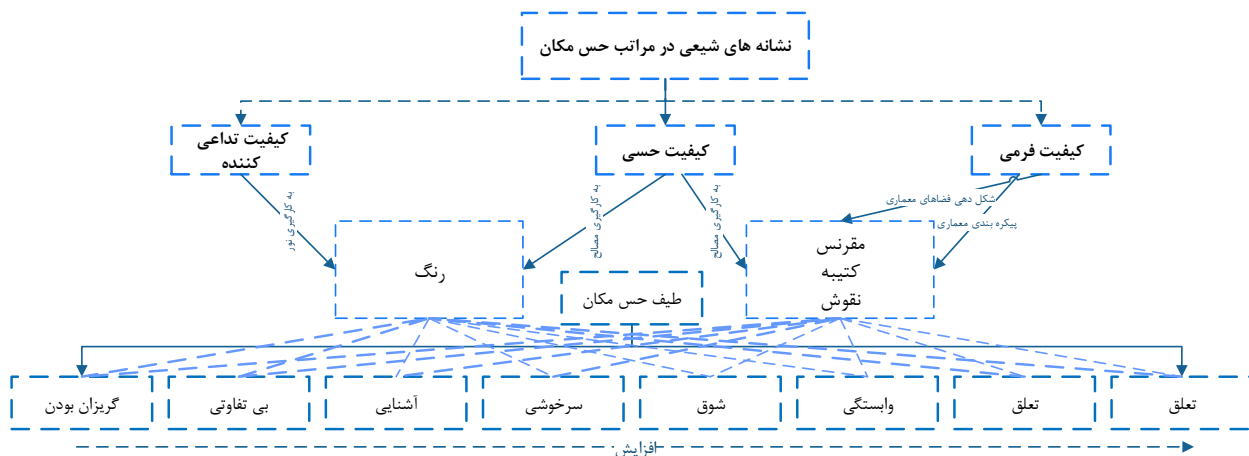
نشانه های شیعی در مراتب حس مکان

کیفیت تداعی کننده

کیفیت حسی

کیفیت فرمی

به کارگیری نور

به کارگیری مصالح

به کارگیری مصالح

شکل دهی فضاهای معماری

پیکره بندی معماری

رنگ

طیف حس مکان

مقرنس
کتیبه
نقوش

گریزان بودن

بی تفاوتی

آشنایی

سرخوشی

شوق

وابستگی

تعلق

تعلق

افزایش